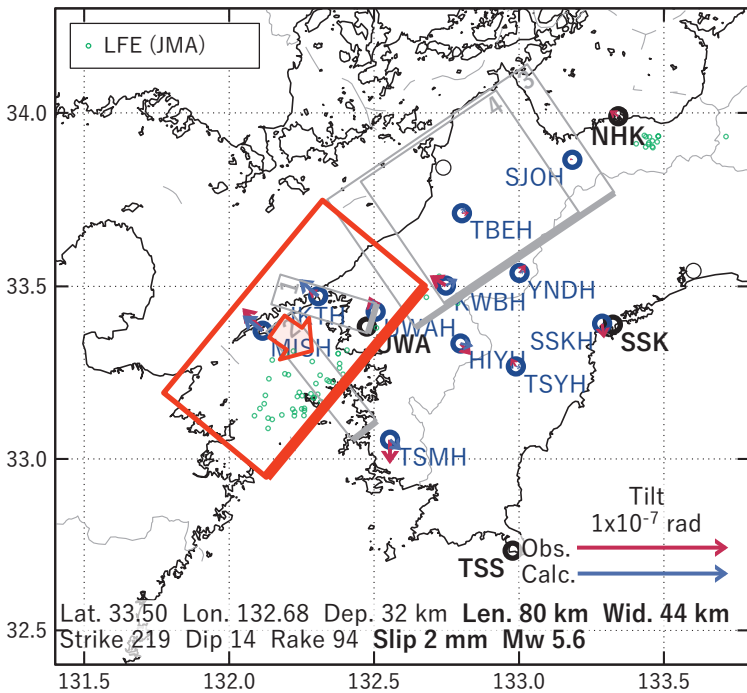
LFE (JMA)

34.0
33.5
33.0
32.5

131.5 132.0 132.5 133.0 133.5

NHK
SJOH
TBEH
YNDH
KWBH
UWAH
UWA
MISH
HIYH
SSKH
SSK
TSYH
TSMH
TSS

Tilt
$1x10^{-7}$ rad
Obs.
Calc.

Lat. 33.50 Lon. 132.68 Dep. 32 km **Len. 80 km Wid. 44 km**
Strike 219 Dip 14 Rake 94 **Slip 2 mm Mw 5.6**